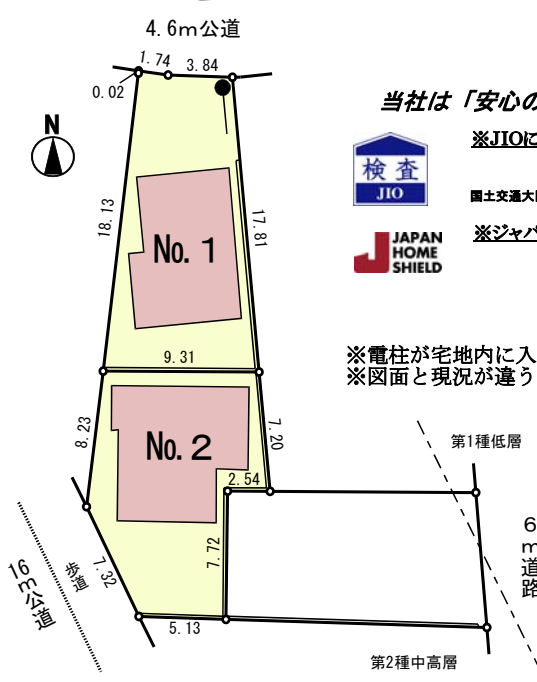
4.6m公道

1.74
3.84
0.02
N
18.13
17.81
No.1
9.31
8.23
No.2
7.20
2.54
7.72
7.32
5.13
歩道
16m公道

当社は「安心の

検査
JIO
※JIOに

国土交通大

JAPAN HOME SHIELD
※ジャパ

※電柱が宅地内に入
※図面と現況が違う

第1種低層
第2種中高層

6m道路